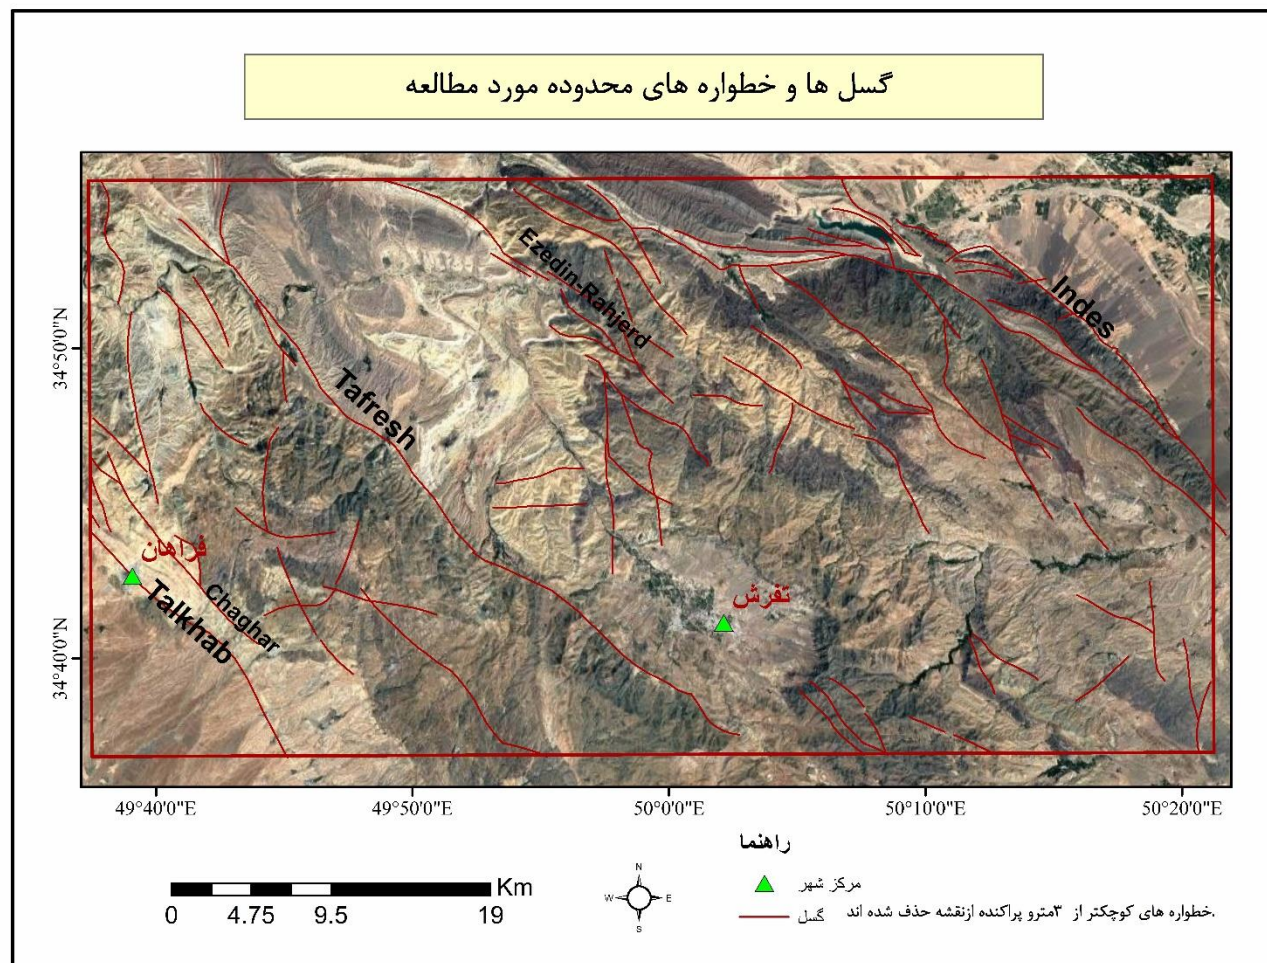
گسل ها و خطواره های محدوده مورد مطالعه

Ezedin-Rahjerd

Indes

Tafresh

فراهان

Chaghar

Talkhab

تفرش

34°50'0"N

34°40'0"N

49°40'0"E

49°50'0"E

50°0'0"E

50°10'0"E

50°20'0"E

راهنما

Km

0 4.75 9.5 19

N

W E

S

مرکز شهر

گسل

خطواره های کوچکتر از ۳متر و پراکنده ازنقشه حذف شده اند.